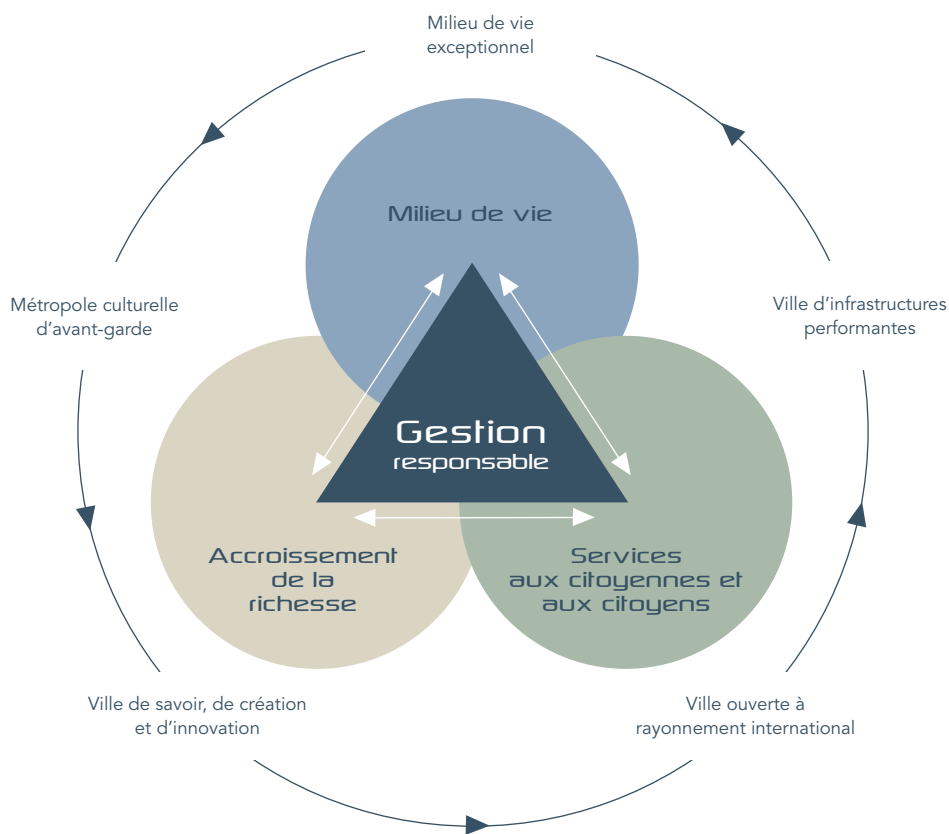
Milieu de vie exceptionnel

Métropole culturelle d’avant-garde

Ville d’infrastructures performantes

Milieu de vie

Gestion responsable

Accroissement de la richesse

Services aux citoyennes et aux citoyens

Ville de savoir, de création et d’innovation

Ville ouverte à rayonnement international